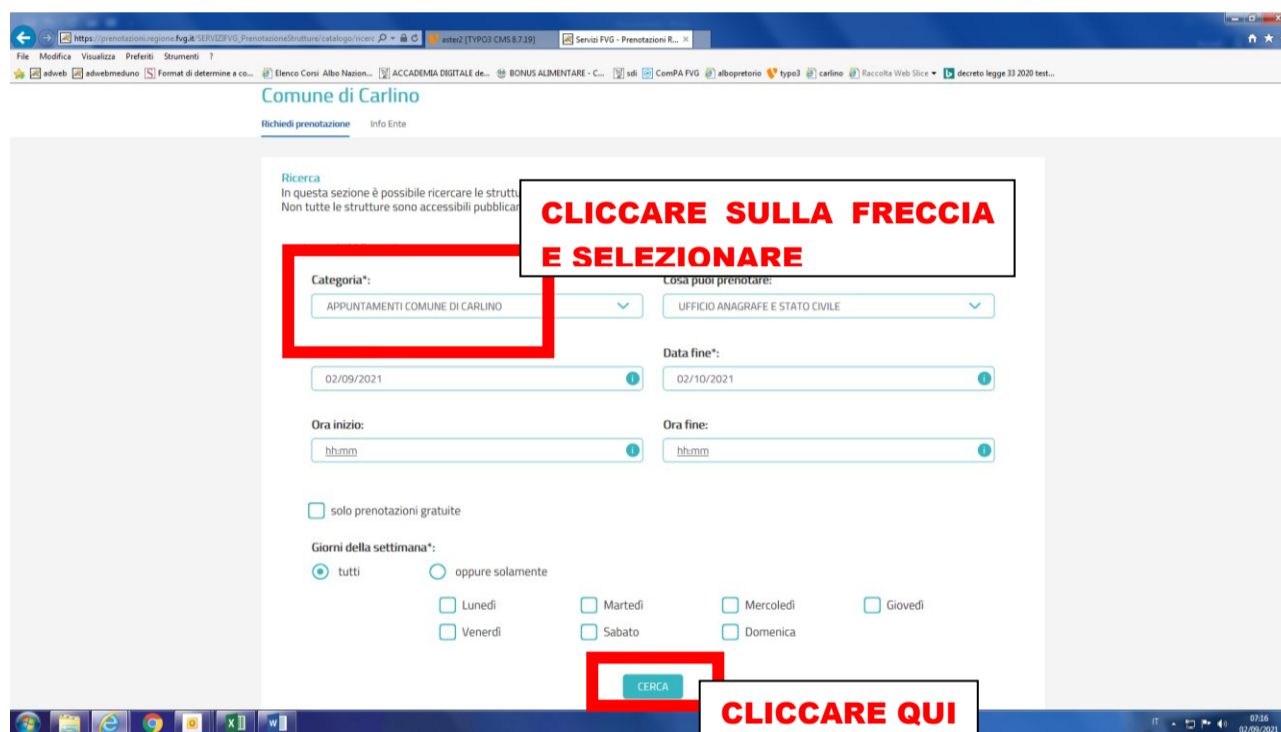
https://prenotazioni.regione.fvg.it/SERVIZIFVG_PrenotazioneStrutture/catalogo/ricerc
ester2 [TYPO3 CMS 8.7.19]
Servizi FVG - Prenotazioni R...
File Modifica Visualizza Preferiti Strumenti ?
adweb adwebmeduno Format di determine a co... Elenco Corsi Albo Nazion... ACCADEMIA DIGITALE de... BONUS ALIMENTARE - C... sdi ComPA FVG albopretorio typo3 carlino Raccolta Web Slice decreto legge 33 2020 test...

Comune di Carlino

Richiedi prenotazione Info Ente

Ricerca
In questa sezione è possibile ricercare le struttu
Non tutte le strutture sono accessibili pubblicar

CLICCARE SULLA FRECCIA E SELEZIONARE

Categoria*:
APPUNTAMENTI COMUNE DI CARLINO

Cosa puoi prenotare:
UFFICIO ANAGRAFE E STATO CIVILE

Data fine*:
02/09/2021
02/10/2021

Ora inizio:
hh:mm

Ora fine:
hh:mm

solo prenotazioni gratuite

Giorni della settimana*:
tutti oppure solamente
Lunedì Martedì Mercoledì Giovedì
Venerdì Sabato Domenica

CERCA

CLICCARE QUI

IT 07:16 02/09/2021